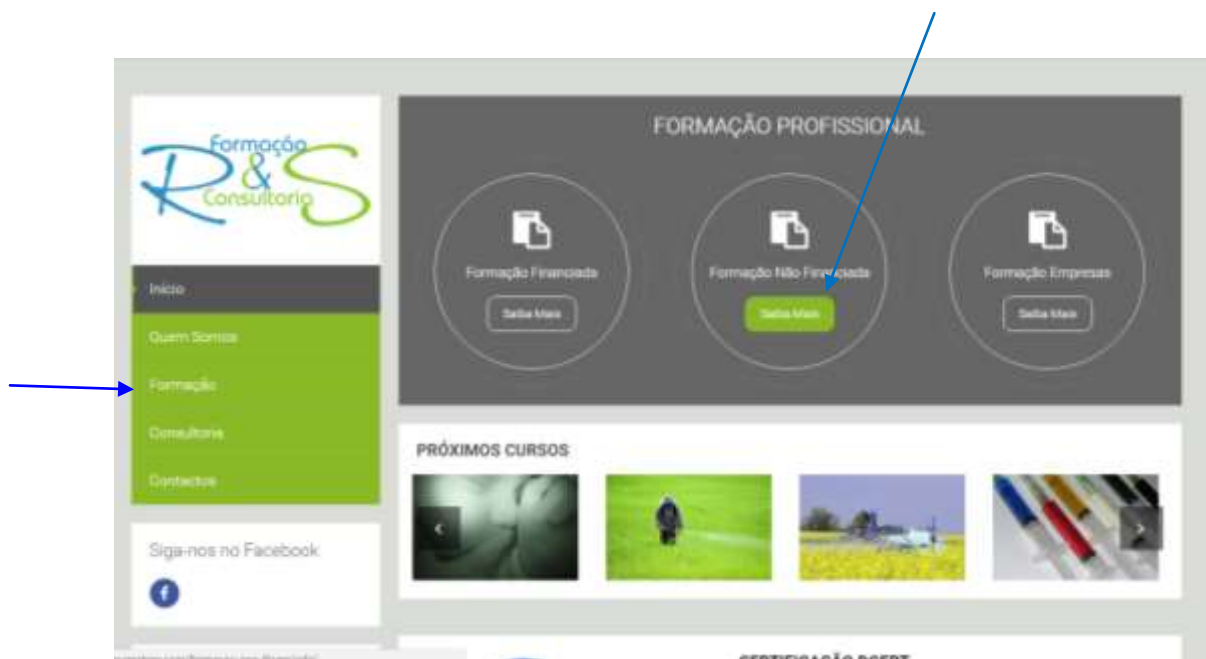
Formação R&S Consultoria

Início

Quem Somos

Formação

Consultoria

Contactos

Siga-nos no Facebook

FORMAÇÃO PROFISSIONAL

Formação Financiada

Saiba Mais

Formação Não Financiada

Saiba Mais

Formação Empresas

Saiba Mais

PRÓXIMOS CURSOS

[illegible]